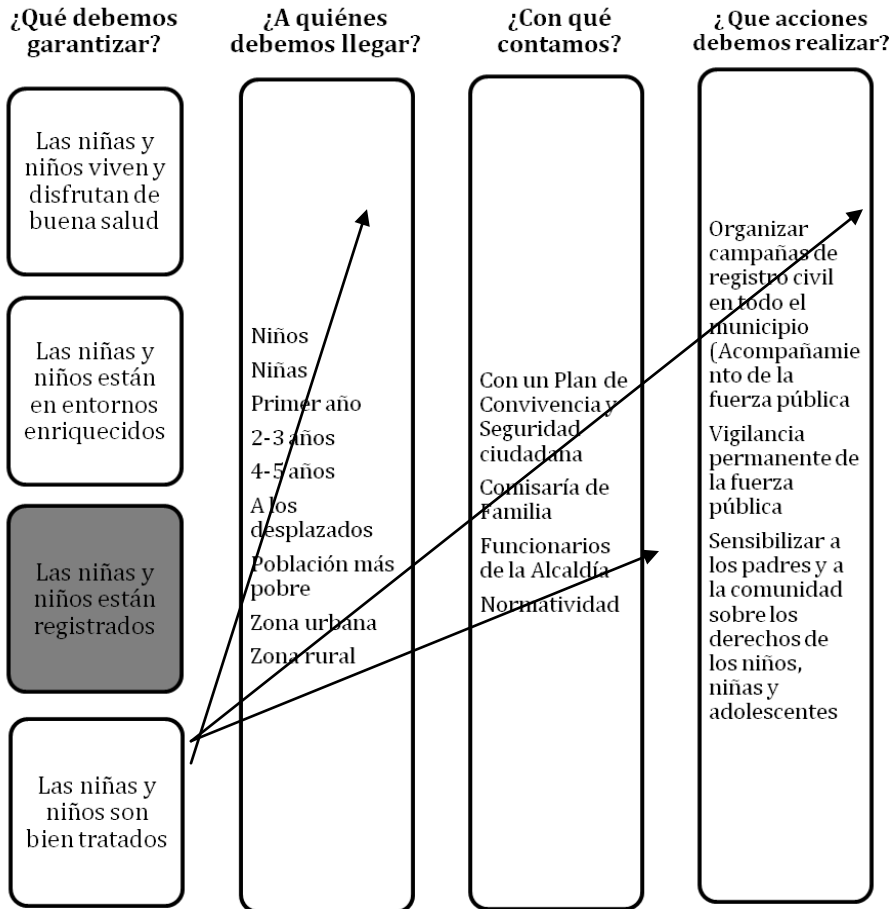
¿Qué debemos garantizar?

¿A quiénes debemos llegar?

¿Con qué contamos?

¿Que acciones debemos realizar?

Las niñas y niños viven y disfrutan de buena salud

Las niñas y niños están en entornos enriquecidos

Las niñas y niños están registrados

Las niñas y niños son bien tratados

Niños

Niñas

Primer año

2-3 años

4-5 años

A los desplazados

Población más pobre

Zona urbana

Zona rural

Con un Plan de Convivencia y Seguridad ciudadana

Comisaría de Familia

Funcionarios de la Alcaldía

Normatividad

Organizar campañas de registro civil en todo el municipio (Acompañamiento de la fuerza pública

Vigilancia permanente de la fuerza pública

Sensibilizar a los padres y a la comunidad sobre los derechos de los niños, niñas y adolescentes